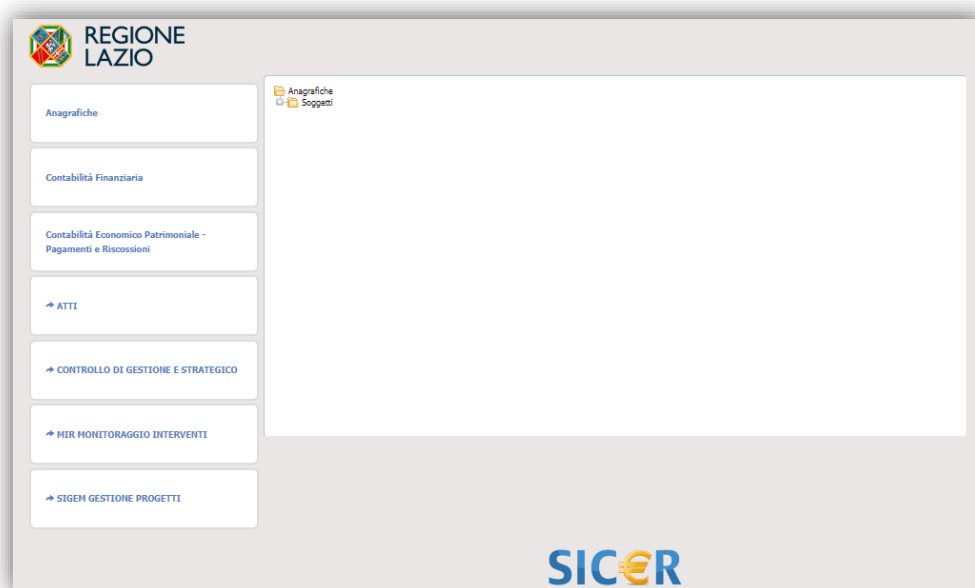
REGIONE
LAZIO

Anagrafiche

Contabilità Finanziaria

Contabilità Economico Patrimoniale - Pagamenti e Riscossioni

ATTI

CONTROLLO DI GESTIONE E STRATEGICO

MIR MONITORAGGIO INTERVENTI

SIGEM GESTIONE PROGETTI

Anagrafiche
Soggetti

SIC€R